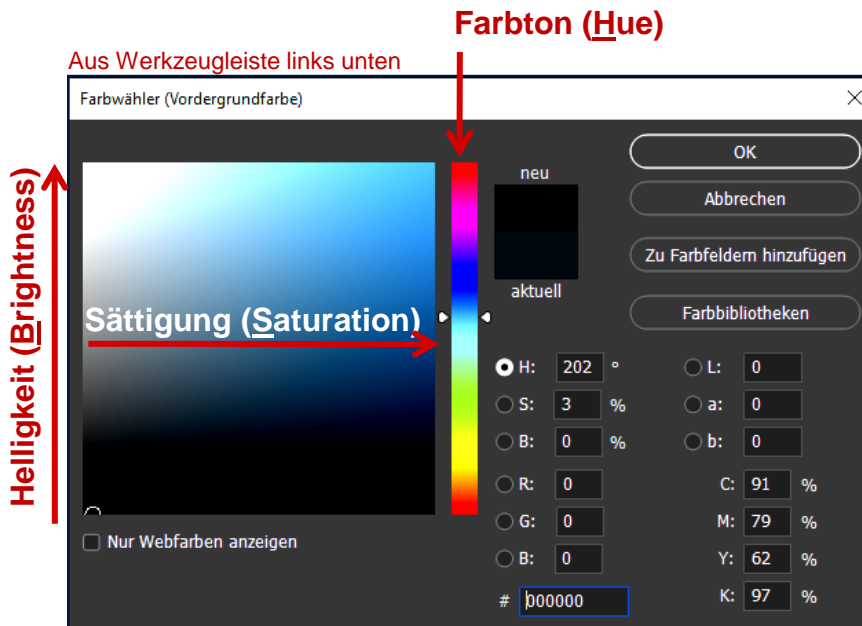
Farbton (Hue)

Aus Werkzeugleiste links unten

Farbwähler (Vordergrundfarbe)

Helligkeit (Brightness)

Sättigung (Saturation)

neu

aktuell

OK

Abbrechen

Zu Farbfeldern hinzufügen

Farbbibliotheken

H: 202 °

S: 3 %

B: 0 %

R: 0

G: 0

B: 0

L: 0

a: 0

b: 0

C: 91 %

M: 79 %

Y: 62 %

K: 97 %

# 000000

Nur Webfarben anzeigen